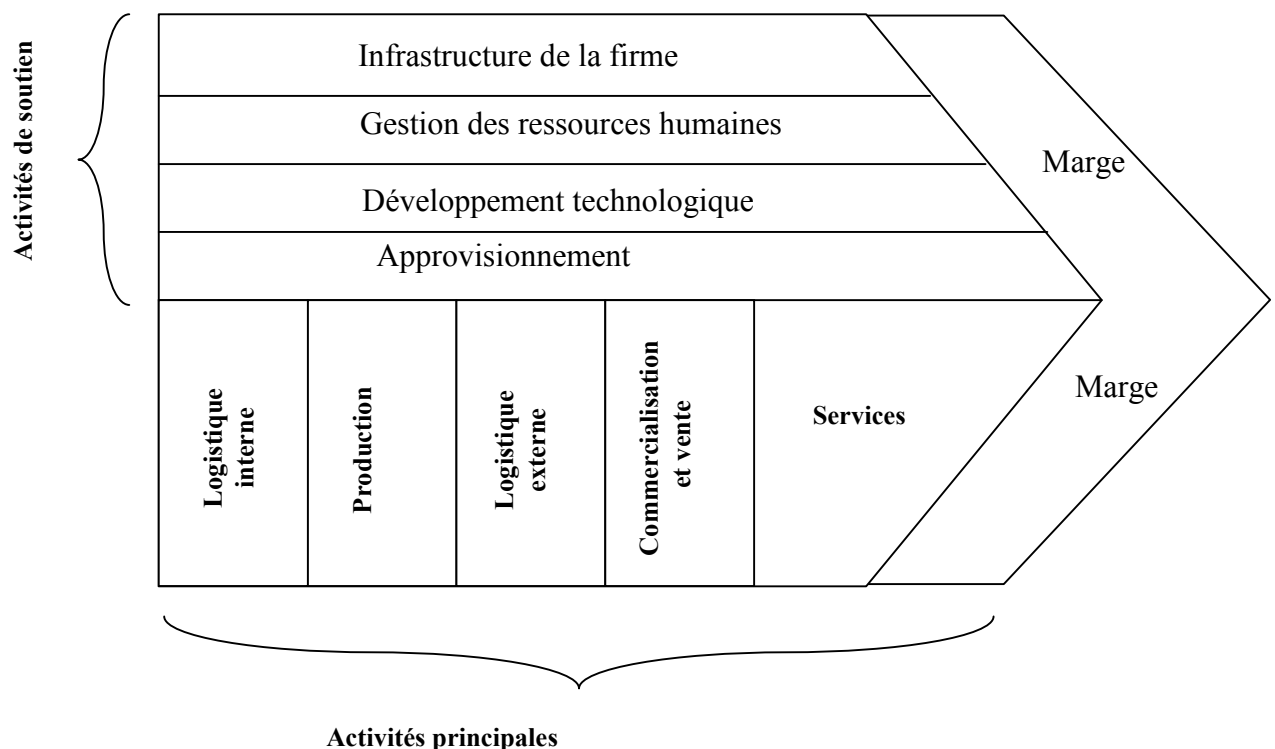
Activités de soutien

Infrastructure de la firme

Gestion des ressources humaines

Développement technologique

Approvisionnement

Marge

Logistique interne

Production

Logistique externe

Commercialisation et vente

Services

Marge

Activités principales